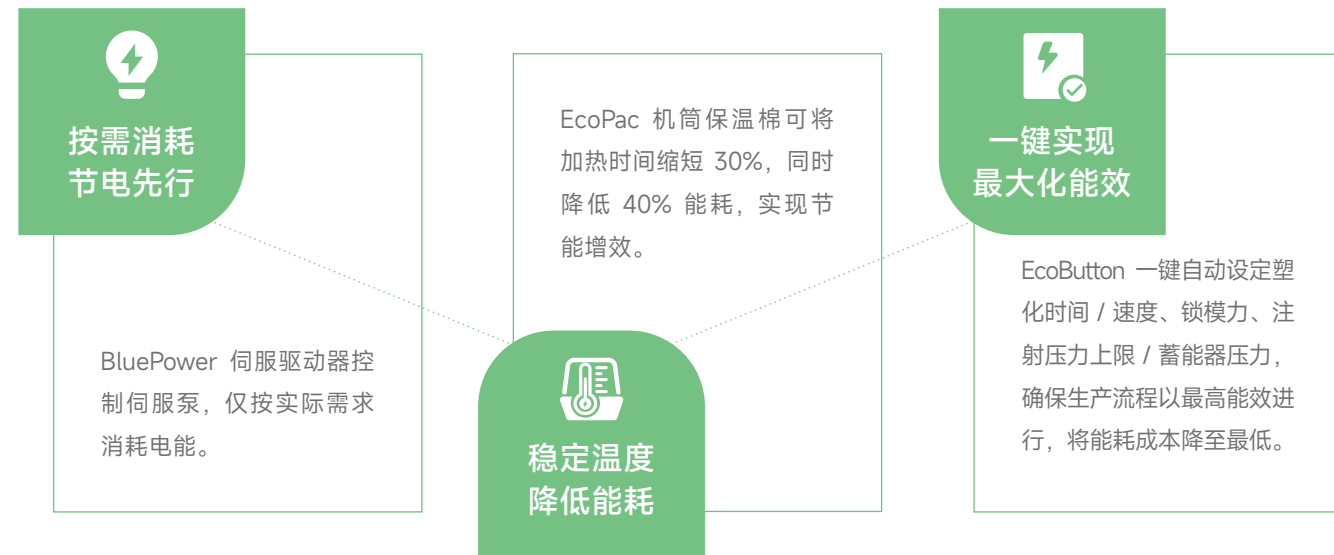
按需消耗
节电先行

BluePower 伺服驱动器控制伺服泵，仅按实际需求消耗电能。

EcoPac 机筒保温棉可将加热时间缩短 30%，同时降低 40% 能耗，实现节能增效。

稳定温度
降低能耗

一键实现
最大化能效

EcoButton 一键自动设定塑化时间 / 速度、锁模力、注射压力上限 / 蓄能器压力，确保生产流程以最高能效进行，将能耗成本降至最低。